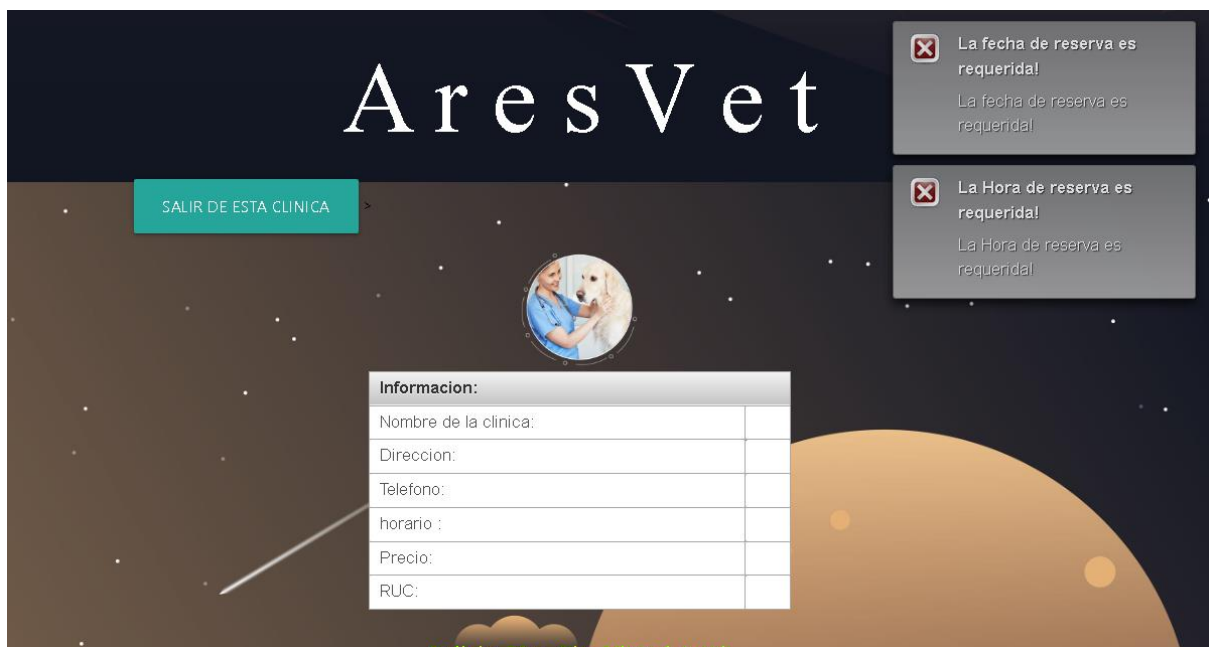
AresVet

La fecha de reserva es requerida!

La fecha de reserva es requerida!

La Hora de reserva es requerida!

La Hora de reserva es requerida!

SALIR DE ESTA CLINICA

>

| Informacion: | |
|---|---|
| Nombre de la clinica: | |
| Direccion: | |
| Telefono: | |
| horario : | |
| Precio: | |
| RUC: | |

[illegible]